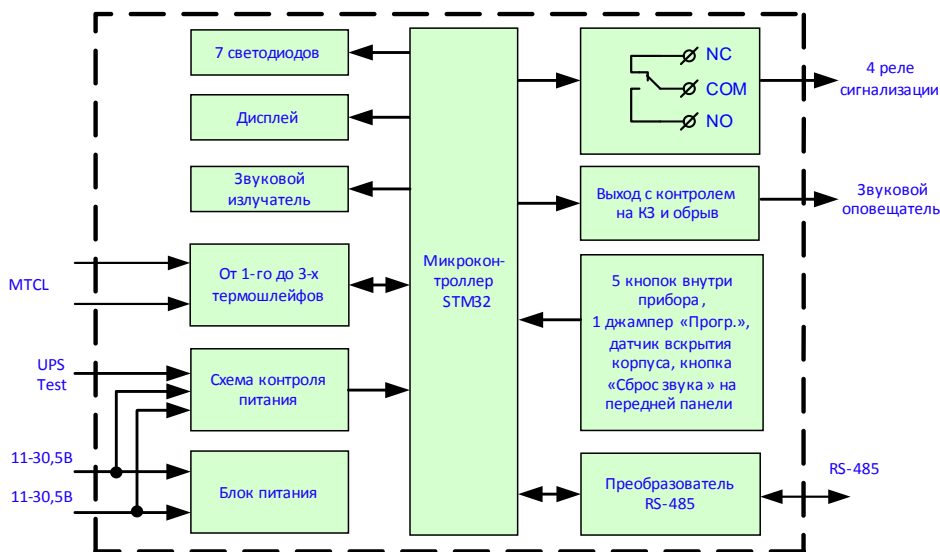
7 светодиодов

Дисплей

Звуковой излучатель

MTCL

От 1-го до 3-х термошлейфов

UPS Test

Схема контроля питания

11-30,5В

11-30,5В

Блок питания

Микроконтроллер STM32

NC

COM

NO

4 реле сигнализации

Выход с контролем на КЗ и обрыв

Звуковой оповещатель

5 кнопок внутри прибора , 1 джампер «Прогр.», датчик вскрытия корпуса, кнопка «Сброс звука » на передней панели

Преобразователь RS-485

RS-485